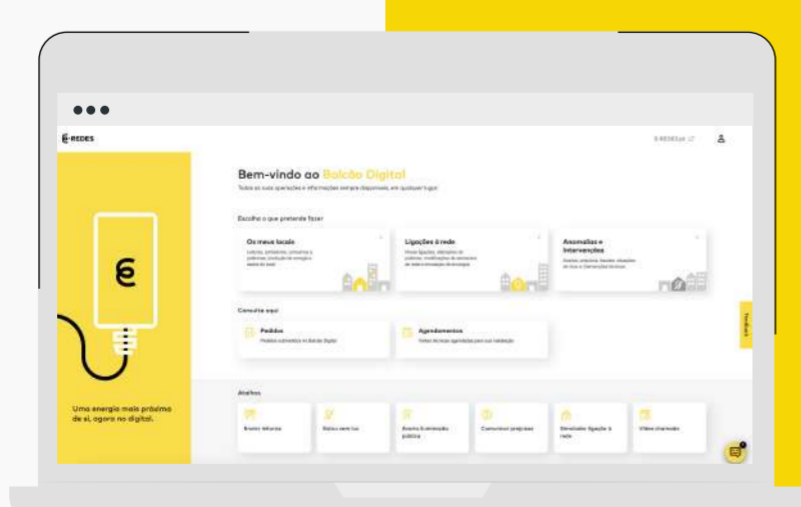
E-REDES

E-REDES.pt

Bem-vindo ao Balcão Digital

Todas as suas operações e informações sempre disponíveis, em qualquer lugar.

Escolha o que pretende fazer

Os meus locais

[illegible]

Ligações à rede

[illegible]

Anomalias e Intervenções

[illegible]

Consulte aqui

Pedidos

Pedidos submetidos no Balcão Digital

Agendamentos

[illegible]

Atalhos

Enviar leituras

Estou sem luz

Avaria iluminação pública

Comunicar prejuízo

Simulador ligação à rede

Videochamada

Feedback

Uma energia mais próxima de si, agora no digital.